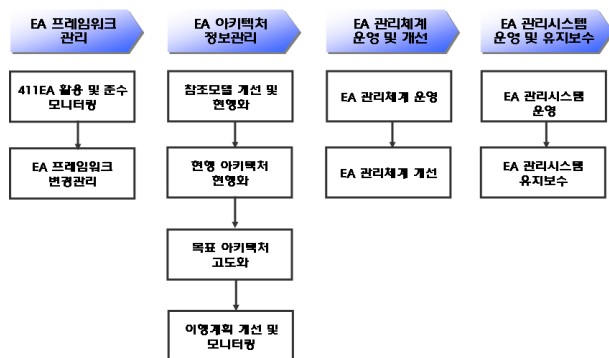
EA 프레임워크 관리

411EA 활용 및 준수 모니터링

EA 프레임워크 변경관리

EA 아키텍처 정보관리

참조모델 개선 및 현행화

현행 아키텍처 현행화

목표 아키텍처 고도화

이행계획 개선 및 모니터링

EA 관리체계 운영 및 개선

EA 관리체계 운영

EA 관리체계 개선

EA 관리시스템 운영 및 유지보수

EA 관리시스템 운영

EA 관리시스템 유지보수